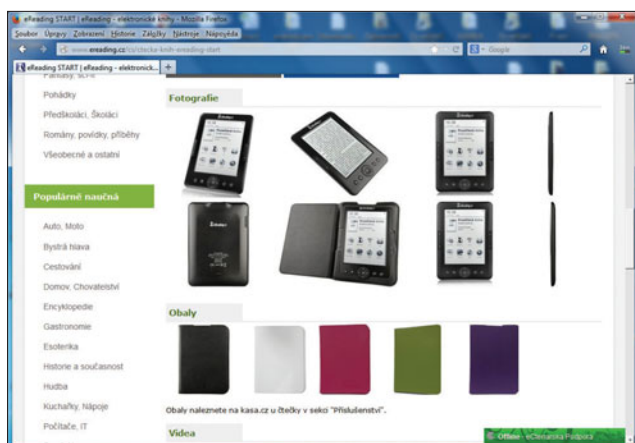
eReading START | eReading - elektronické knihy - Mozilla Firefox
Soubor Úpravy Zobrazení Historie Záložky Nástroje Nápověda
www.ereading.cz/cs/ctecka-knih-ereading-start
Google
eReading START | eReading - elektronick... +

Fantasy, sci-fi
Pohádky
Předškoláci, Školáci
Romány, povídky, příběhy
Všeobecné a ostatní

Populárně naučná

Auto, Moto
Bystrá hlava
Cestování
Domov, Chovatelství
Encyklopedie
Gastronomie
Esoterika
Historie a současnost
Hudba
Kuchařky, Nápoje
Počítače, IT

Fotografie

Obaly

Obaly naleznete na kasa.cz u čtečky v sekci "Příslušenství".

Videa

Offline - eReading.cz Podpora